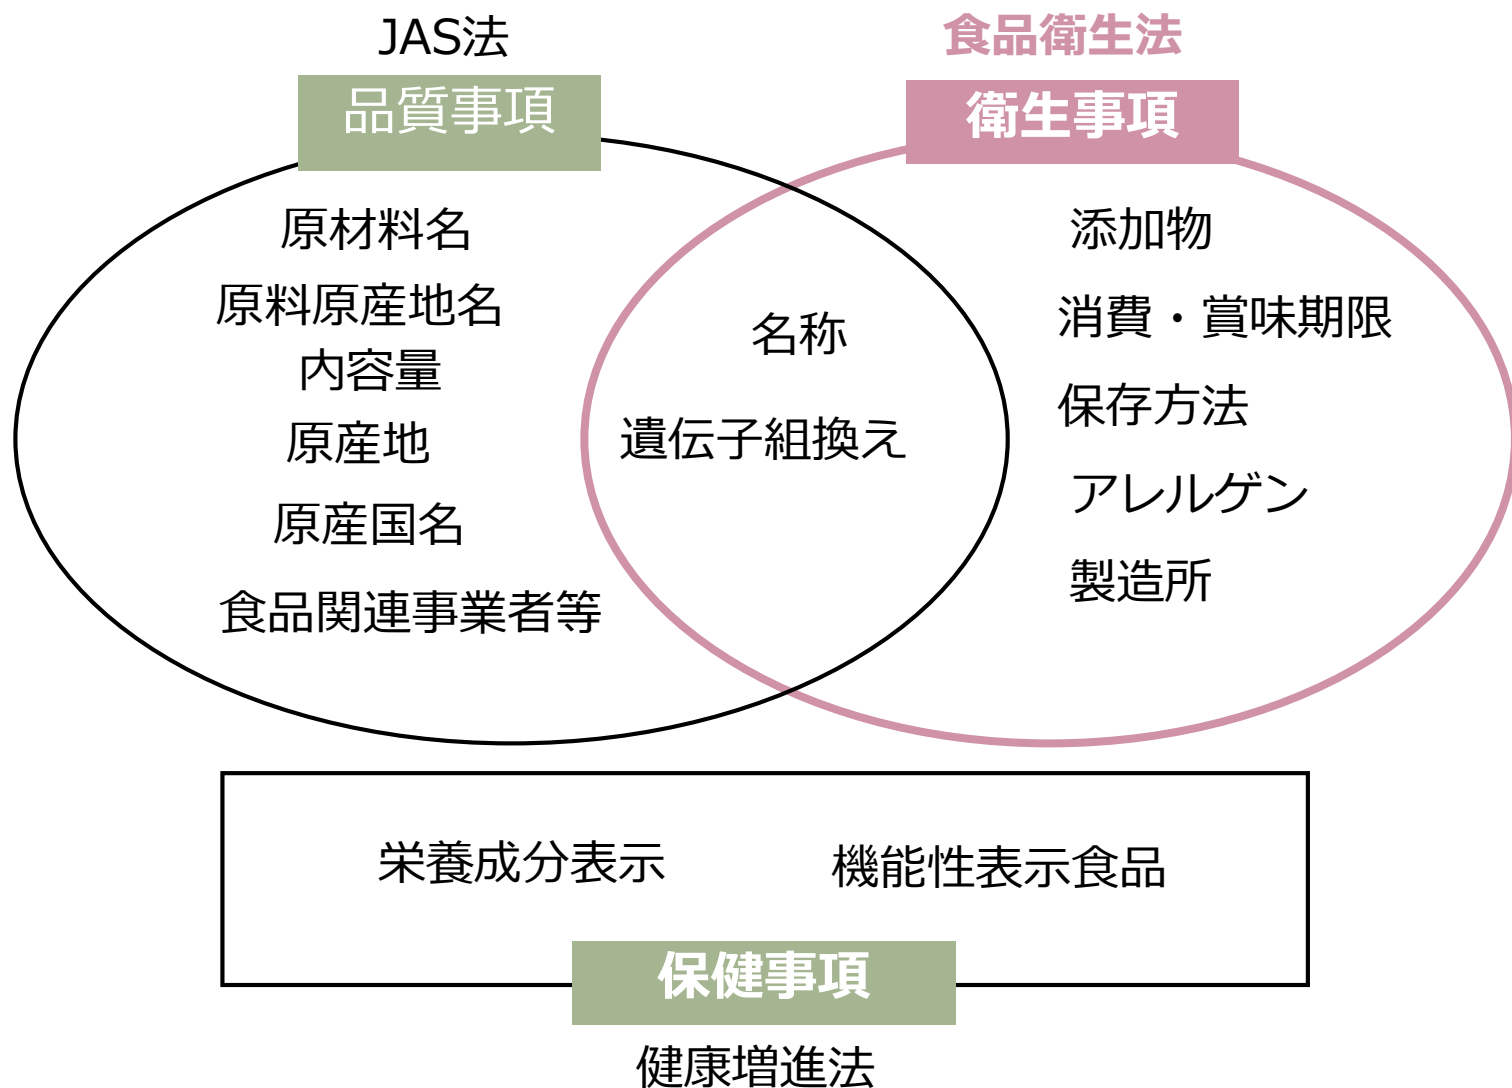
JAS法

品質事項

食品衛生法

衛生事項

原材料名
原料原産地名
内容量
原産地
原産国名
食品関連事業者等

名称
遺伝子組換え

添加物
消費・賞味期限
保存方法
アレルゲン
製造所

栄養成分表示
機能性表示食品

保健事項

健康増進法